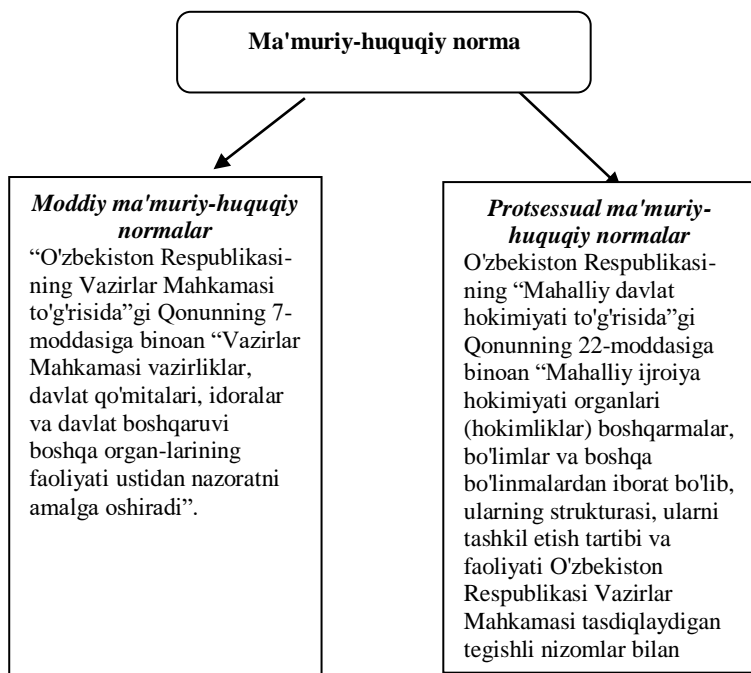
Ma'muriy-huquqiy norma

Moddiy ma'muriy-huquqiy normalar
"O'zbekiston Respublikasining Vazirlar Mahkamasi to'g'risida"gi Qonunning 7-moddasiga binoan "Vazirlar Mahkamasi vazirliklar, davlat qo'mitalari, idoralar va davlat boshqaruvi boshqa organ-larining faoliyati ustidan nazoratni amalga oshiradi".

Protsessual ma'muriy-huquqiy normalar
O'zbekiston Respublikasining "Mahalliy davlat hokimiyati to'g'risida"gi Qonunning 22-moddasiga binoan "Mahalliy ijroiya hokimiyati organlari (hokimliklar) boshqarmalar, bo'limlar va boshqa bo'linmalardan iborat bo'lib, ularning strukturasi, ularni tashkil etish tartibi va faoliyati O'zbekiston Respublikasi Vazirlar Mahkamasi tasdiqlaydigan tegishli nizomlar bilan